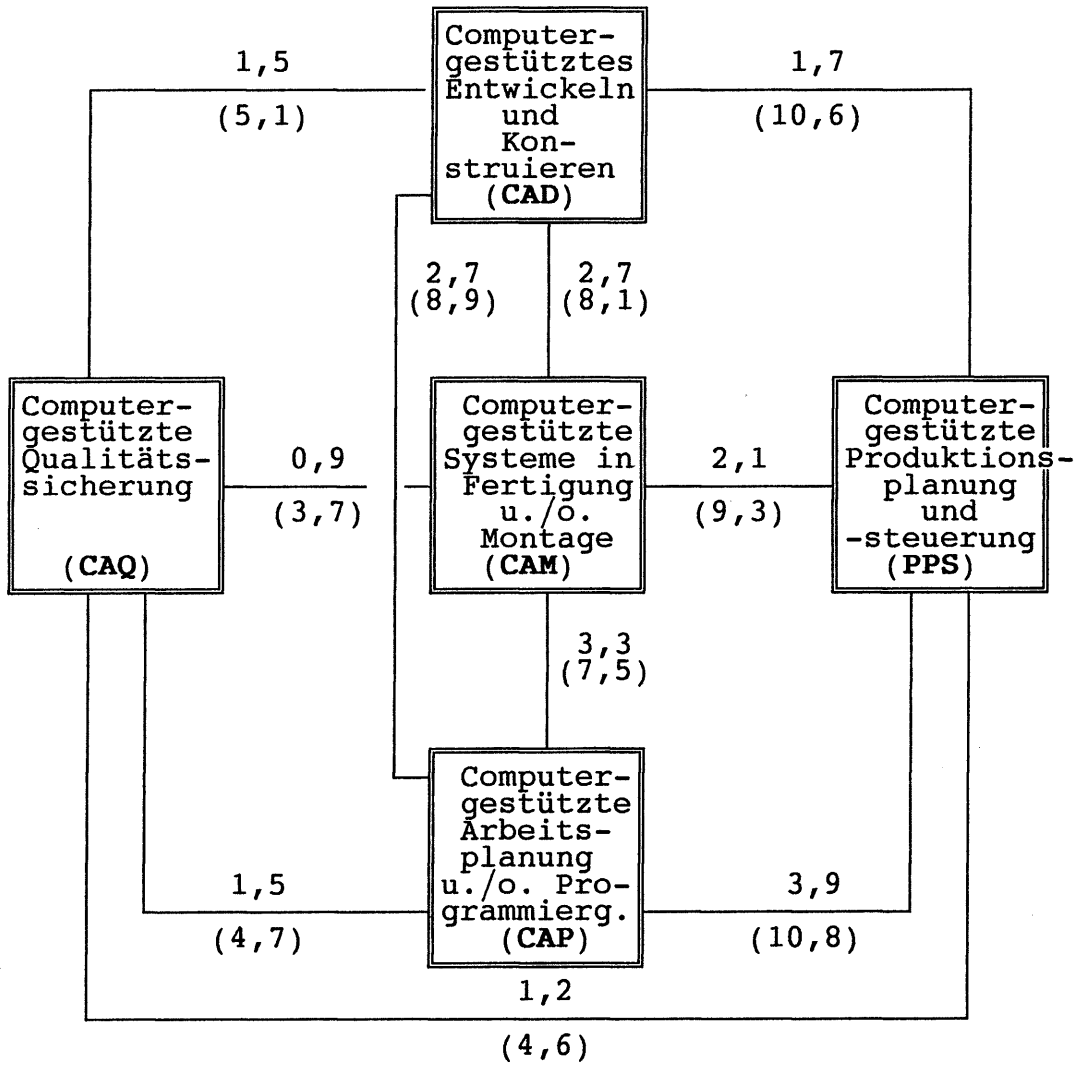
Computergestütztes Entwickeln und Konstruieren (CAD)

1,5
(5,1)

1,7
(10,6)

2,7
(8,9)

2,7
(8,1)

Computergestützte Qualitätssicherung (CAQ)

0,9
(3,7)

Computergestützte Systeme in Fertigung u./o. Montage (CAM)

2,1
(9,3)

Computergestützte Produktionsplanung und -steuerung (PPS)

3,3
(7,5)

Computergestützte Arbeitsplanung u./o. Programmierg. (CAP)

1,5
(4,7)

3,9
(10,8)

1,2
(4,6)